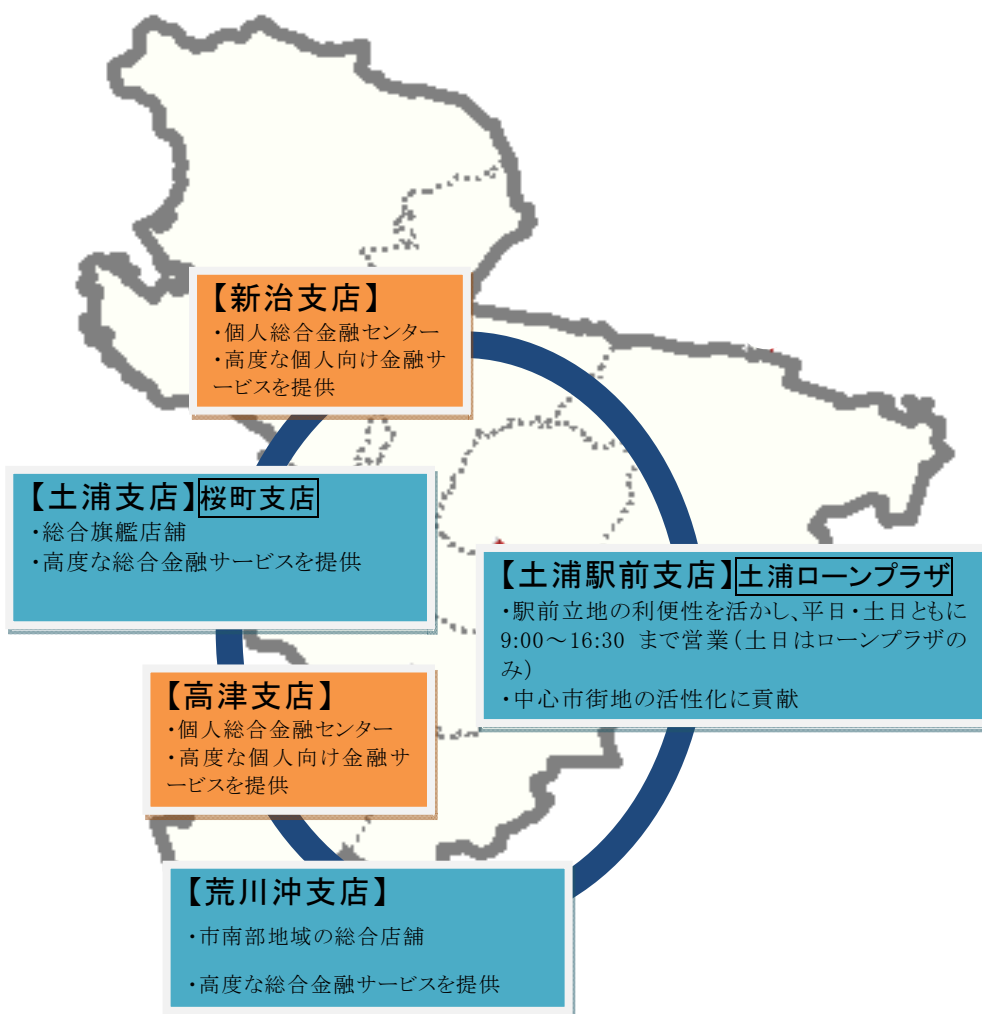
【新治支店】
・個人総合金融センター
・高度な個人向け金融サービスを提供

【土浦支店】桜町支店
・総合旗艦店舗
・高度な総合金融サービスを提供

【土浦駅前支店】土浦ローンプラザ
・駅前立地の利便性を活かし、平日・土日ともに9:00～16:30 まで営業（土日はローンプラザのみ）
・中心市街地の活性化に貢献

【高津支店】
・個人総合金融センター
・高度な個人向け金融サービスを提供

【荒川沖支店】
・市南部地域の総合店舗
・高度な総合金融サービスを提供